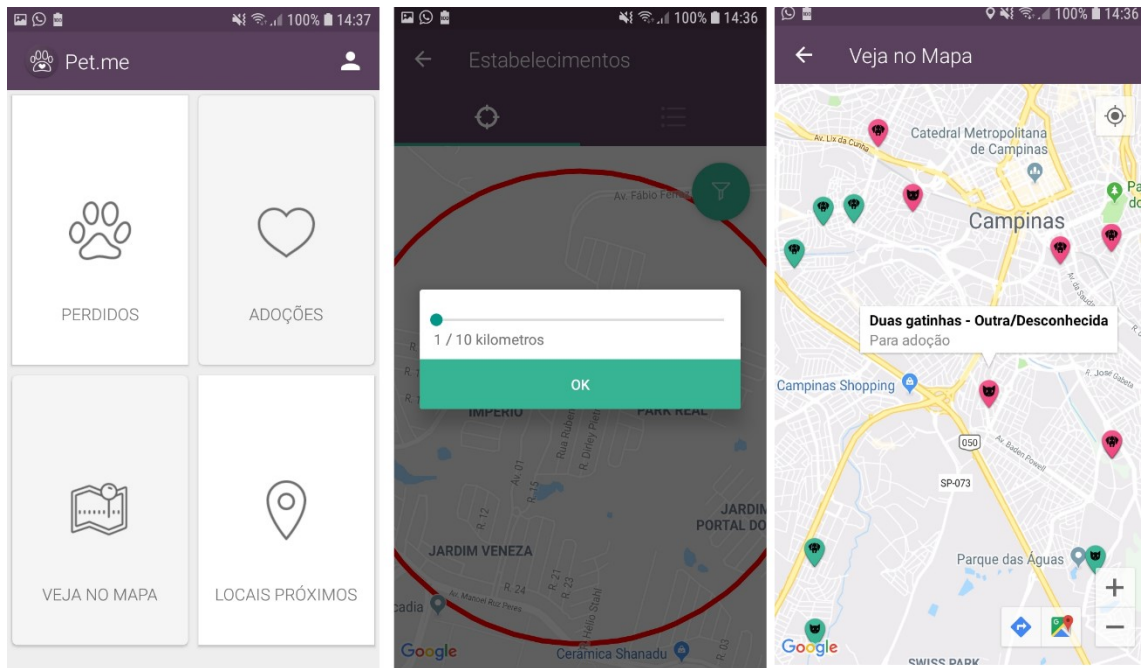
100% 14:37

Pet.me

PERDIDOS

ADOÇÕES

VEJA NO MAPA

LOCAIS PRÓXIMOS

100% 14:36

Estabelecimentos

Av. Fábio Ferr

1 / 10 kilometros

OK

IMPERIO

PARK REAL

Av. 01

R. 15

Rua Ruben

R. Dirley Pietr

R. 12

JARDIM PORTAL DO

JARDIM VENEZA

R. 24

R. 21

R. 23

cadia

Av. Manoel Rio Peres

R. Hélio Stahl

Google

Cerâmica Shanadu

100% 14:36

Veja no Mapa

Av. Lix da Cunha

Catedral Metropolitana de Campinas

Pa do

Campinas

Duas gatinhas - Outra/Desconhecida

Para adoção

Campinas Shopping

R. José Gabeta

050

Av. Baden Powell

SP-073

Parque das Águas

Google

SWISS PARK